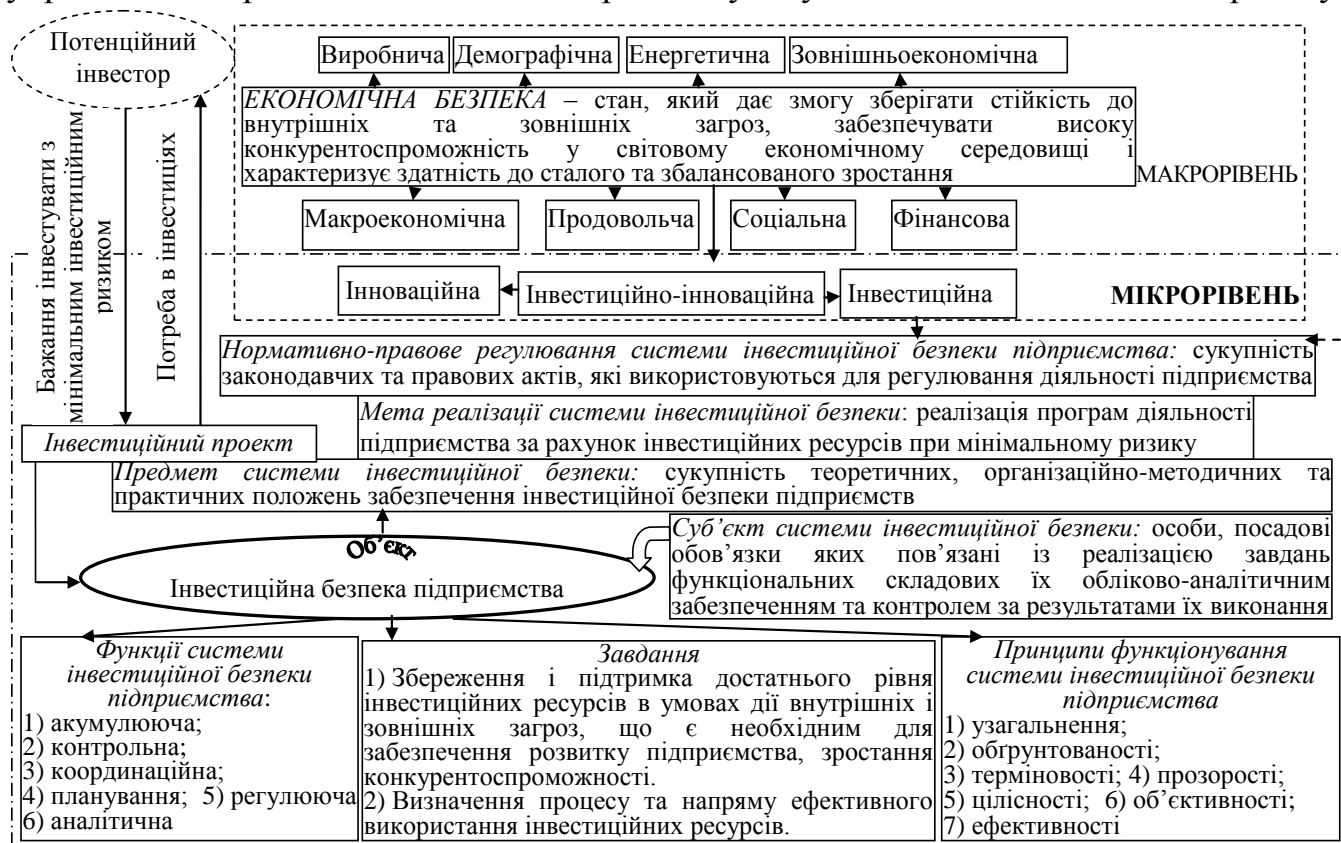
Потенційний інвестор

Виробнича | Демографічна | Енергетична | Зовнішньоекономічна

*ЕКОНОМІЧНА БЕЗПЕКА* – стан, який дає змогу зберігати стійкість до внутрішніх та зовнішніх загроз, забезпечувати високу конкурентоспроможність у світовому економічному середовищі і характеризує здатність до сталого та збалансованого зростання

МАКРОРІВЕНЬ

Макроекономічна | Продовольча | Соціальна | Фінансова

Бажання інвестувати з мінімальним інвестиційним ризиком

Потреба в інвестиціях

Інноваційна | Інвестиційно-інноваційна | Інвестиційна

МІКРОРІВЕНЬ

*Нормативно-правове регулювання системи інвестиційної безпеки підприємства:* сукупність законодавчих та правових актів, які використовуються для регулювання діяльності підприємства

*Мета реалізації системи інвестиційної безпеки*: реалізація програм діяльності підприємства за рахунок інвестиційних ресурсів при мінімальному ризику

*Інвестиційний проект*

*Предмет системи інвестиційної безпеки:* сукупність теоретичних, організаційно-методичних та практичних положень забезпечення інвестиційної безпеки підприємств

Об'єкт

*Суб'єкт системи інвестиційної безпеки:* особи, посадові обов'язки яких пов'язані із реалізацією завдань функціональних складових їх обліково-аналітичним забезпеченням та контролем за результатами їх виконання

Інвестиційна безпека підприємства

*Функції системи інвестиційної безпеки підприємства*:
1) акумулююча;
2) контрольна;
3) координаційна;
4) планування; 5) регулююча
6) аналітична

*Завдання*
1) Збереження і підтримка достатнього рівня інвестиційних ресурсів в умовах дії внутрішніх і зовнішніх загроз, що є необхідним для забезпечення розвитку підприємства, зростання конкурентоспроможності.
2) Визначення процесу та напряму ефективного використання інвестиційних ресурсів.

*Принципи функціонування системи інвестиційної безпеки підприємства*
1) узагальнення;
2) обгрунтованості;
3) терміновості; 4) прозорості;
5) цілісності; 6) об'єктивності;
7) ефективності